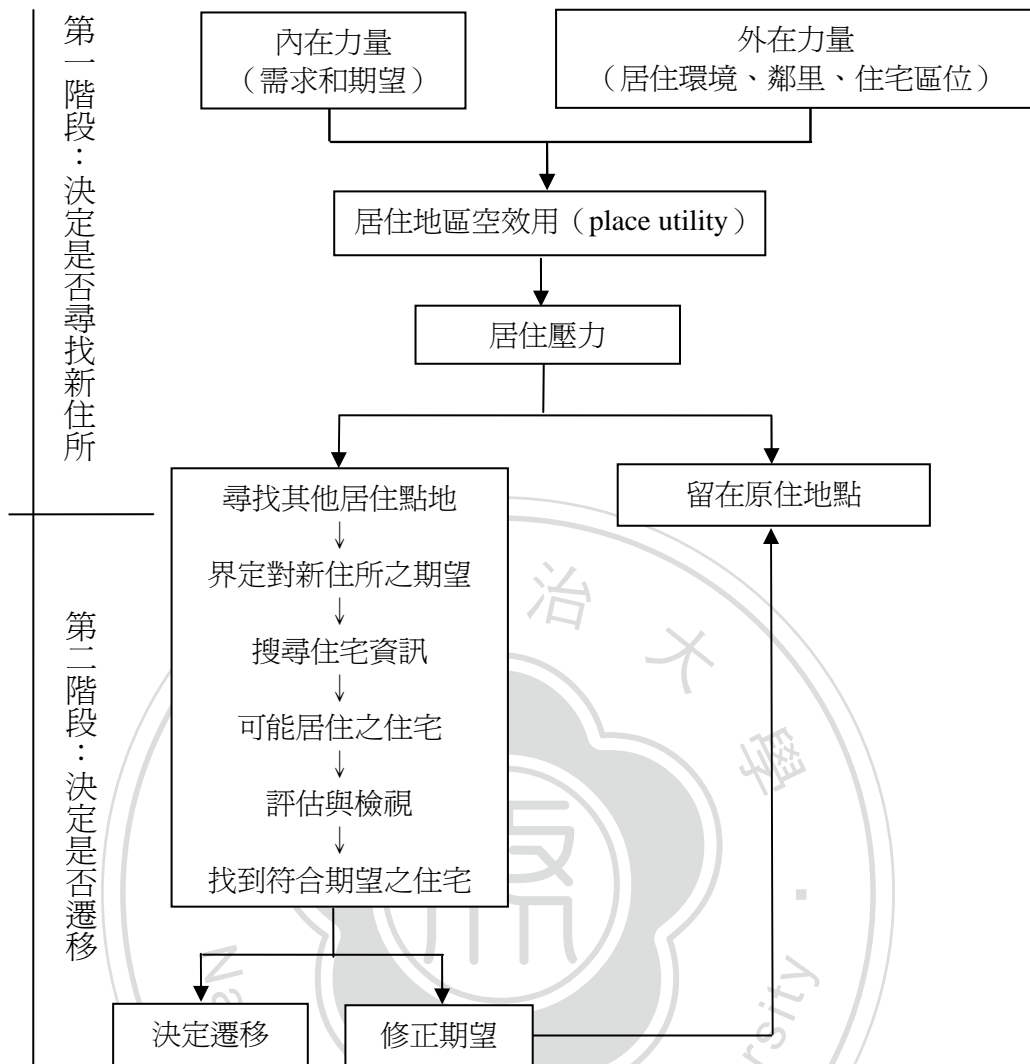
第一階段：決定是否尋找新住所

內在力量
（需求和期望）

外在力量
（居住環境、鄰里、住宅區位）

居住地區空效用（place utility）

居住壓力

尋找其他居住點地
↓
界定對新住所之期望
↓
搜尋住宅資訊
↓
可能居住之住宅
↓
評估與檢視
↓
找到符合期望之住宅

留在原住地點

第二階段：決定是否遷移

決定遷移

修正期望

治 大 學